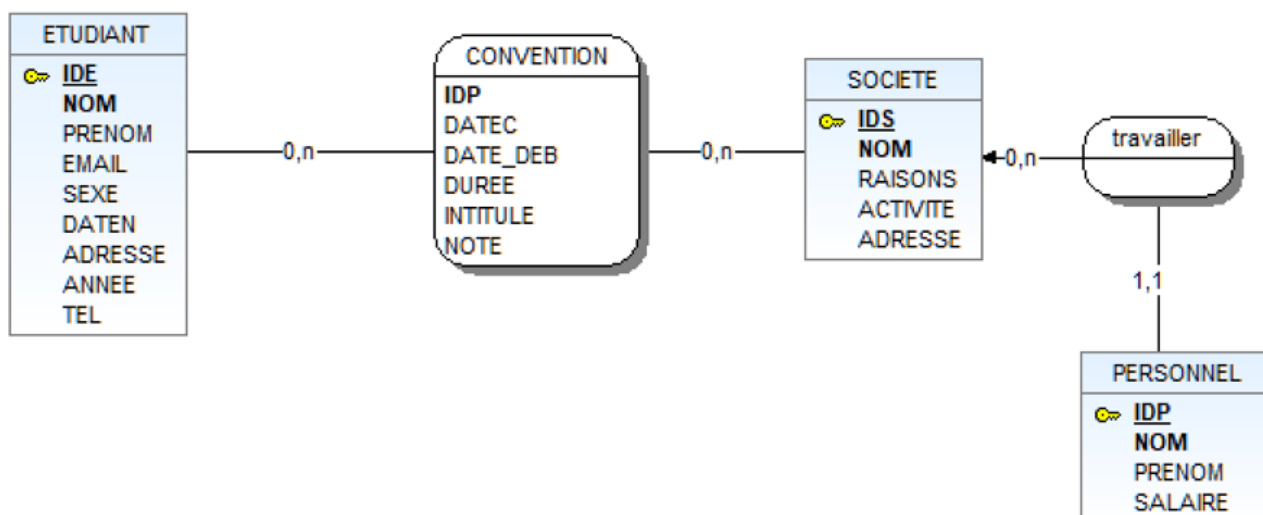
ETUDIANT
IDE
NOM
PRENOM
EMAIL
SEXE
DATEN
ADRESSE
ANNEE
TEL

0,n

CONVENTION
IDP
DATEC
DATE_DEB
DUREE
INTITULE
NOTE

0,n

SOCIETE
IDS
NOM
RAISONS
ACTIVITE
ADRESSE

0,n

travailler

1,1

PERSONNEL
IDP
NOM
PRENOM
SALAIRE